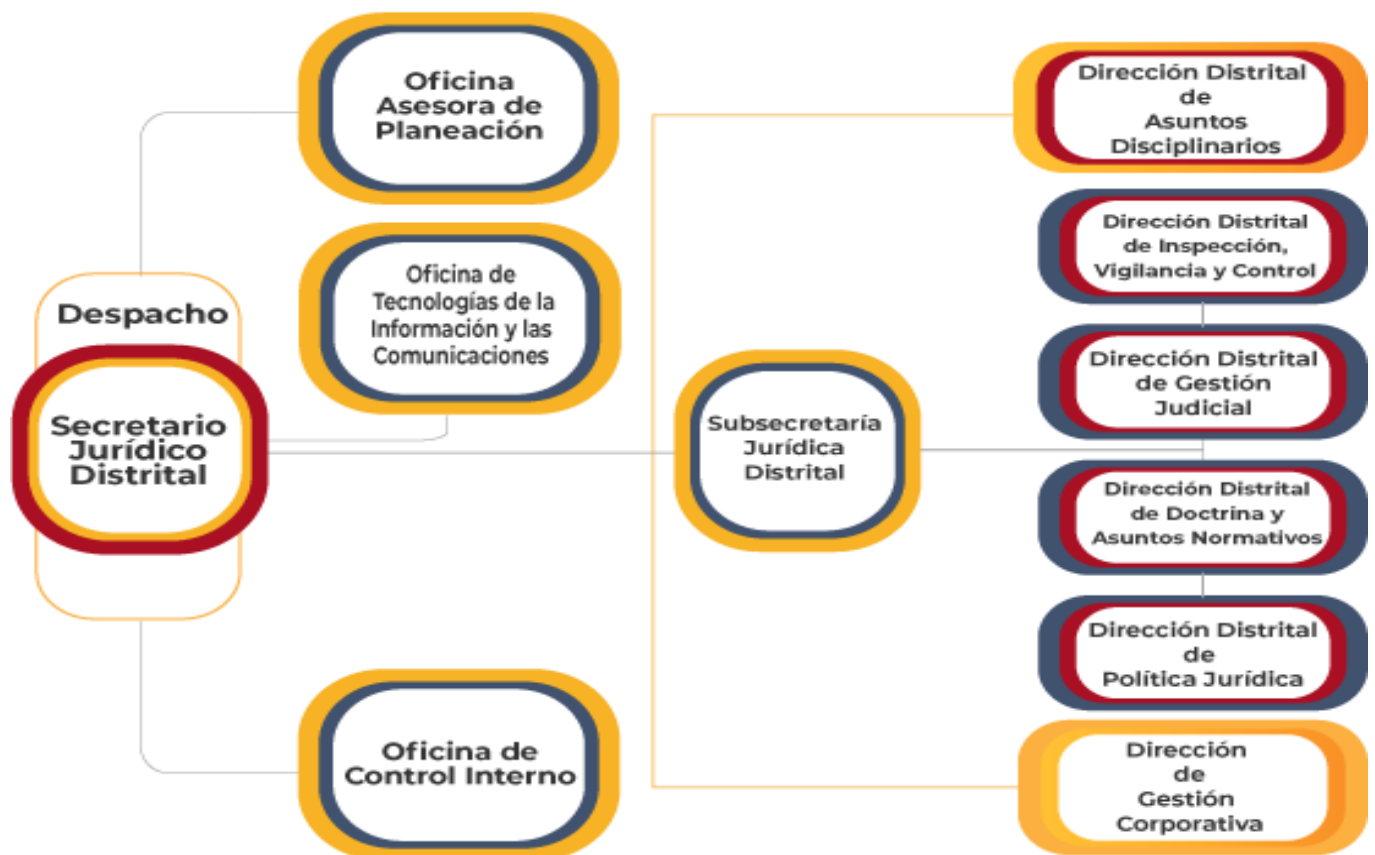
Oficina Asesora de Planeación

Oficina de Tecnologías de la Información y las Comunicaciones

Despacho

Secretario Jurídico Distrital

Oficina de Control Interno

Subsecretaría Jurídica Distrital

Dirección Distrital de Asuntos Disciplinarios

Dirección Distrital de Inspección, Vigilancia y Control

Dirección Distrital de Gestión Judicial

Dirección Distrital de Doctrina y Asuntos Normativos

Dirección Distrital de Política Jurídica

Dirección de Gestión Corporativa